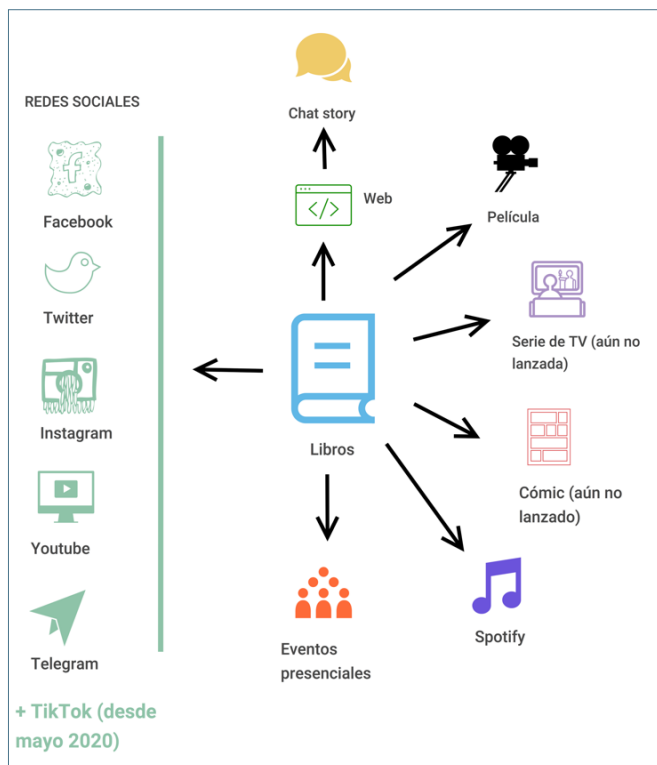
REDES SOCIALES

Facebook

Twitter

Instagram

Youtube

Telegram

+ TikTok (desde mayo 2020)

Chat story

Web

Película

Serie de TV (aún no lanzada)

Libros

Cómic (aún no lanzado)

Spotify

Eventos presenciales